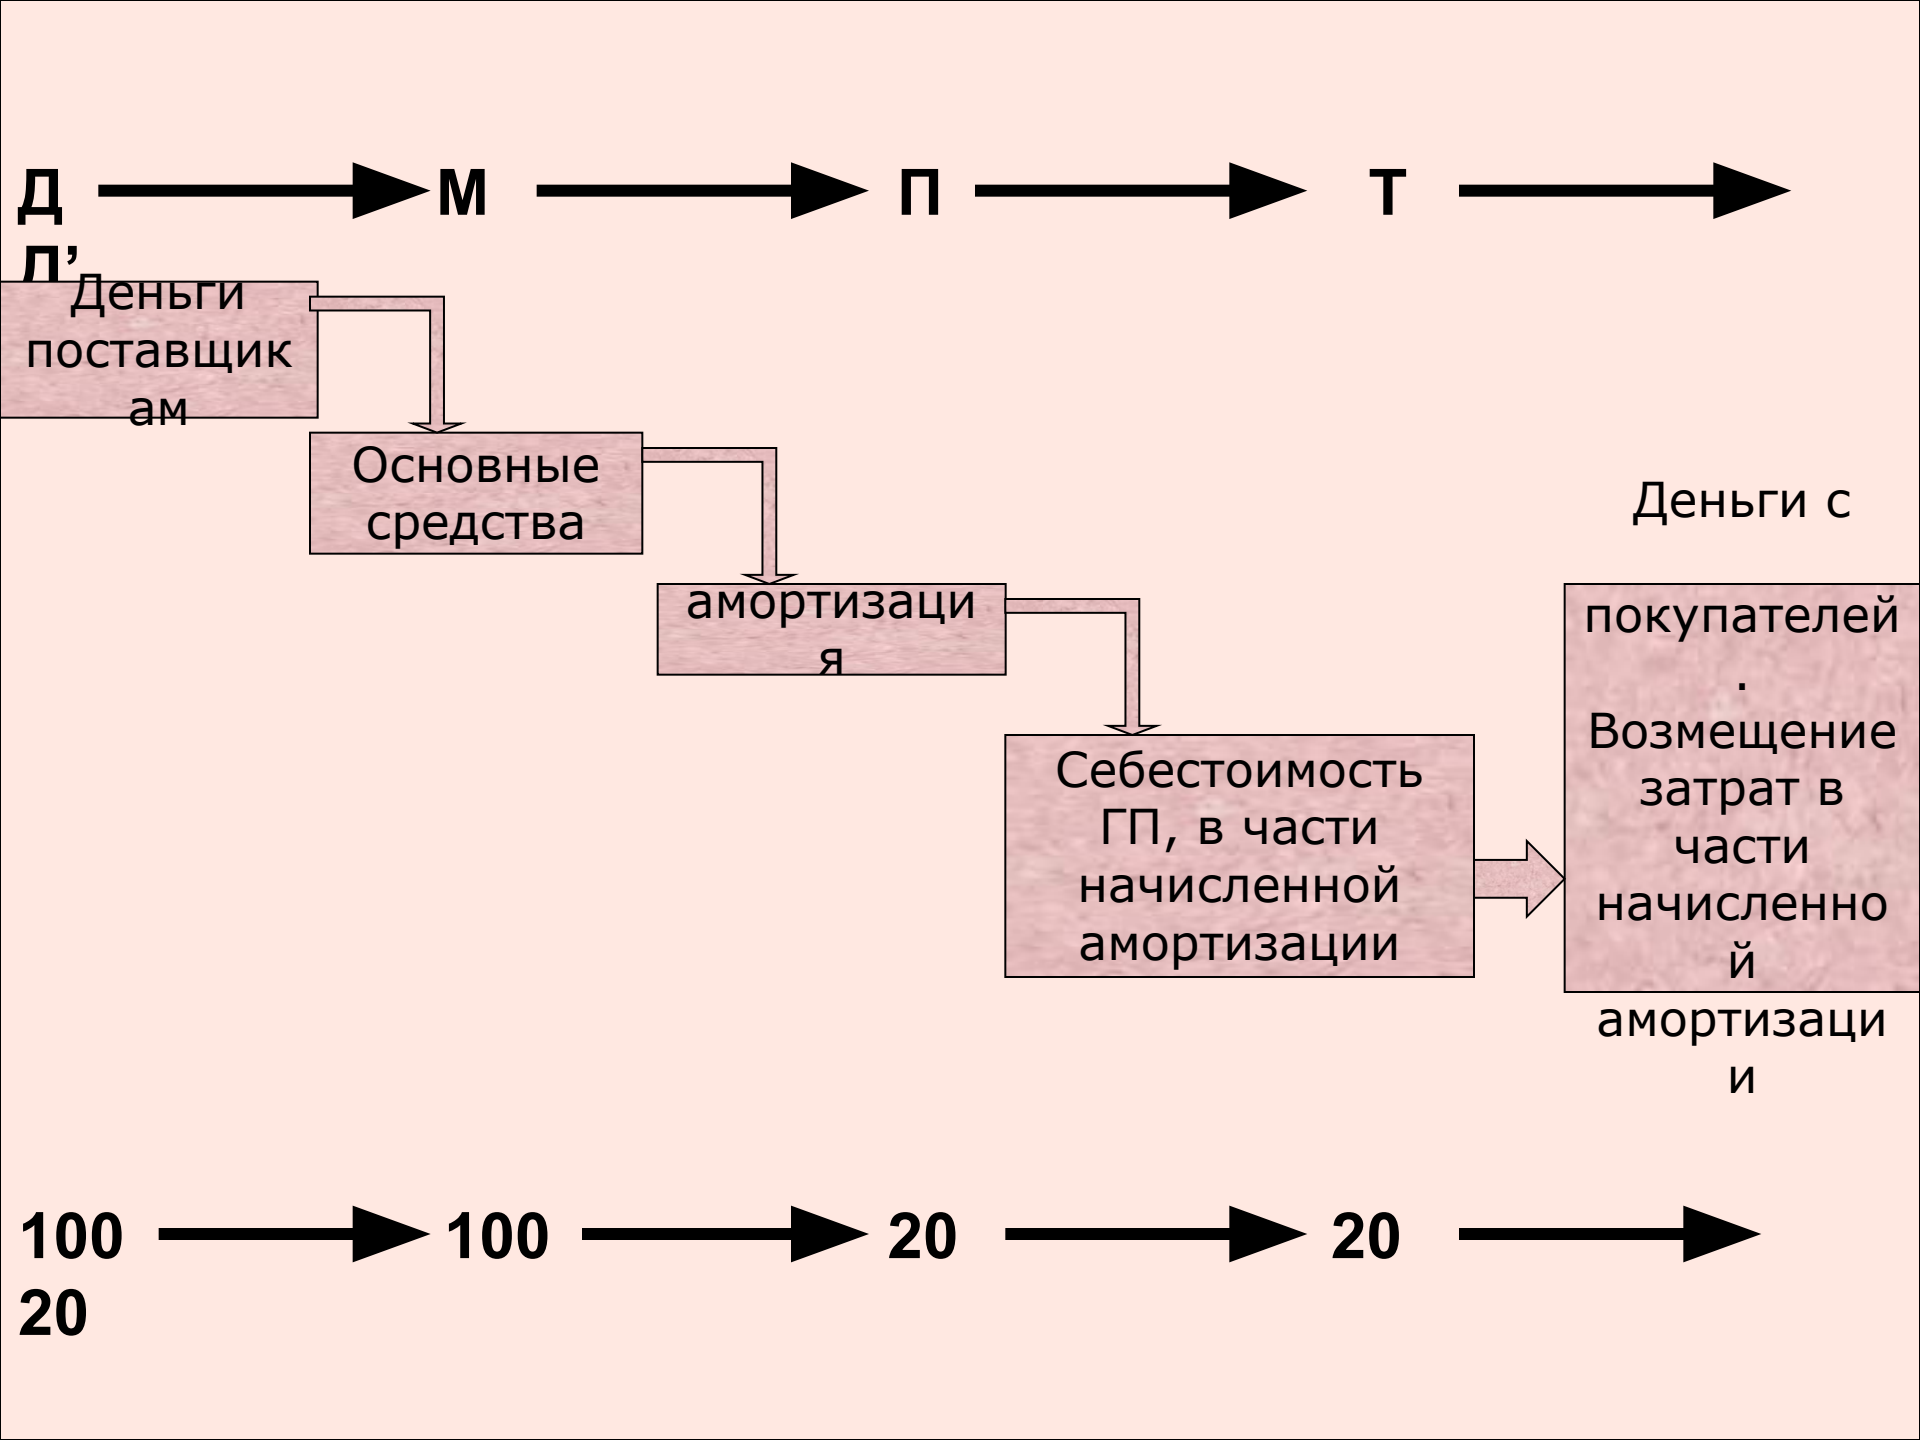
Д М П Т
Д’

Деньги поставщикам

Основные средства

амортизация

Себестоимость ГП, в части начисленной амортизации

Деньги с покупателей. Возмещение затрат в части начисленной амортизации

100 100 20 20
20